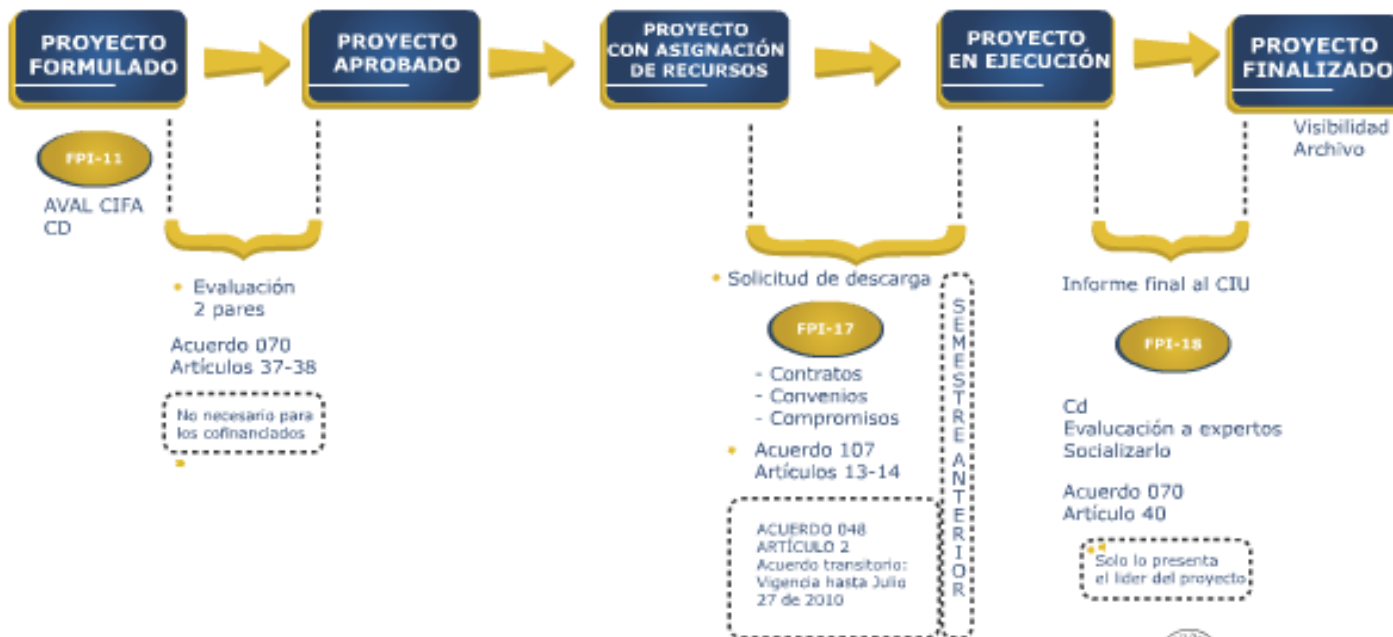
PROYECTO FORMULADO

PROYECTO APROBADO

PROYECTO CON ASIGNACIÓN DE RECURSOS

PROYECTO EN EJECUCIÓN

PROYECTO FINALIZADO

Visibilidad
Archivo

FPI-11

AVAL CIFA
CD

• Evaluación
2 pares

Acuerdo 070
Artículos 37-38

No necesario para los cofinanciados

• Solicitud de descarga

FPI-17

- Contratos
- Convenios
- Compromisos

• Acuerdo 107
Artículos 13-14

ACUERDO 048
ARTÍCULO 2
Acuerdo transitorio:
Vigencia hasta Julio 27 de 2010

SEMESTRE ANTERIOR

Informe final al CIU

FPI-18

Cd
Evalucación a expertos
Socializarlo

Acuerdo 070
Artículo 40

Solo lo presenta el lider del proyecto